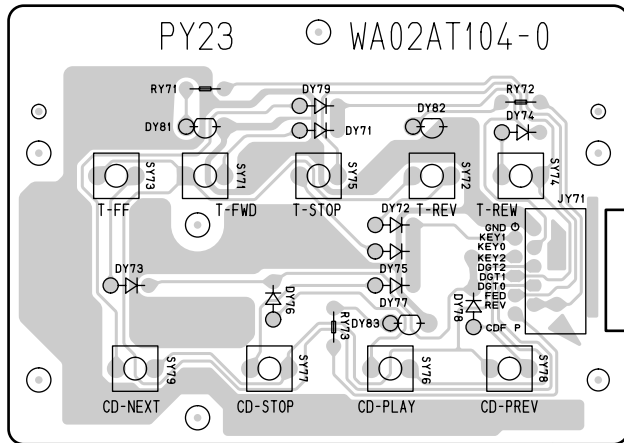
PY23 WA02AT104-0

RY71
DY79
RY72
DY82
DY74
DY81
DY71
SY73
SY71
SY75
SY72
SY74
T-FF
T-FWD
T-STOP
T-REV
T-REW
JY71
DY72
GND
KEY1
KEY0
KEY2
DGT2
DGT1
DGT0
FED
REV
CDF
P
DY73
DY75
DY76
DY77
DY78
RY73
DY83
SY79
SY77
SY76
SY78
CD-NEXT
CD-STOP
CD-PLAY
CD-PREV